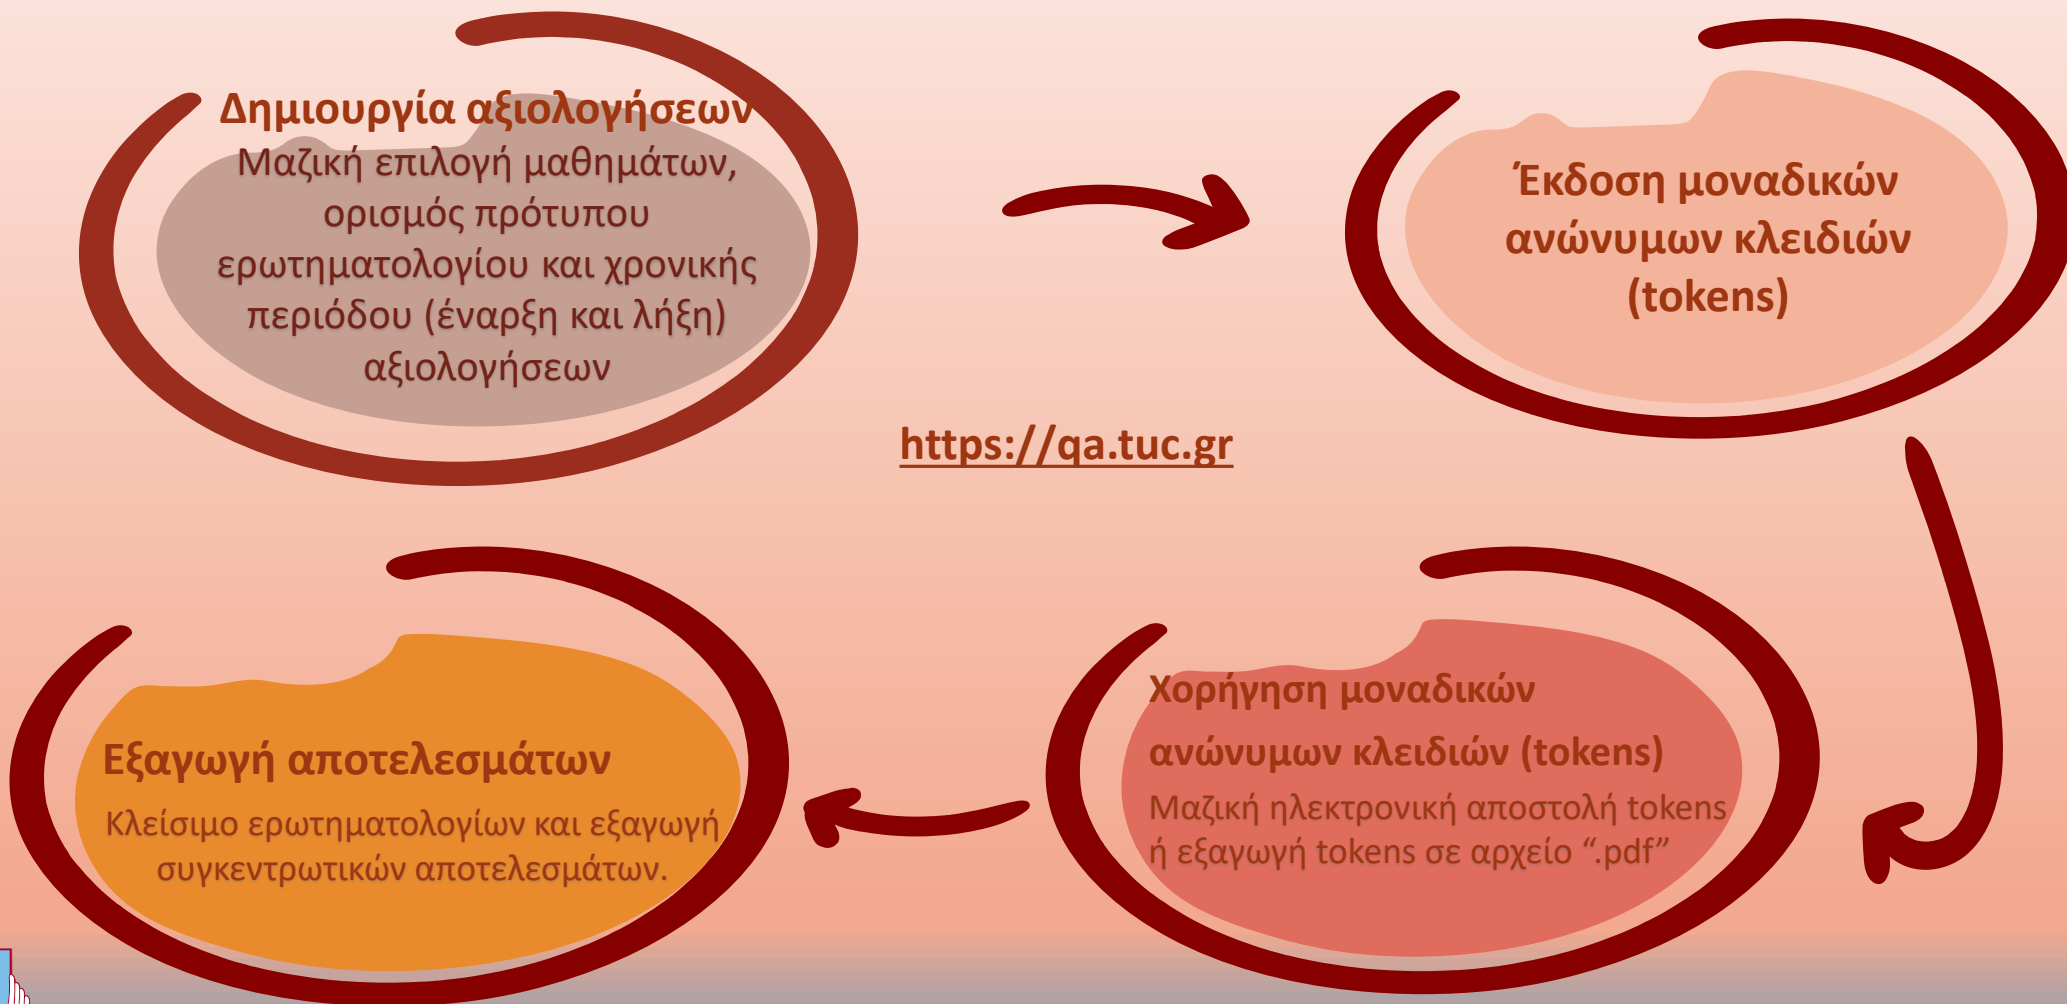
Δημιουργία αξιολογήσεων
Μαζική επιλογή μαθημάτων, ορισμός πρότυπου ερωτηματολογίου και χρονικής περιόδου (έναρξη και λήξη) αξιολογήσεων

Έκδοση μοναδικών ανώνυμων κλειδιών (tokens)

https://qa.tuc.gr

Εξαγωγή αποτελεσμάτων
Κλείσιμο ερωτηματολογίων και εξαγωγή συγκεντρωτικών αποτελεσμάτων.

Χορήγηση μοναδικών ανώνυμων κλειδιών (tokens)
Μαζική ηλεκτρονική αποστολή tokens ή εξαγωγή tokens σε αρχείο ".pdf"